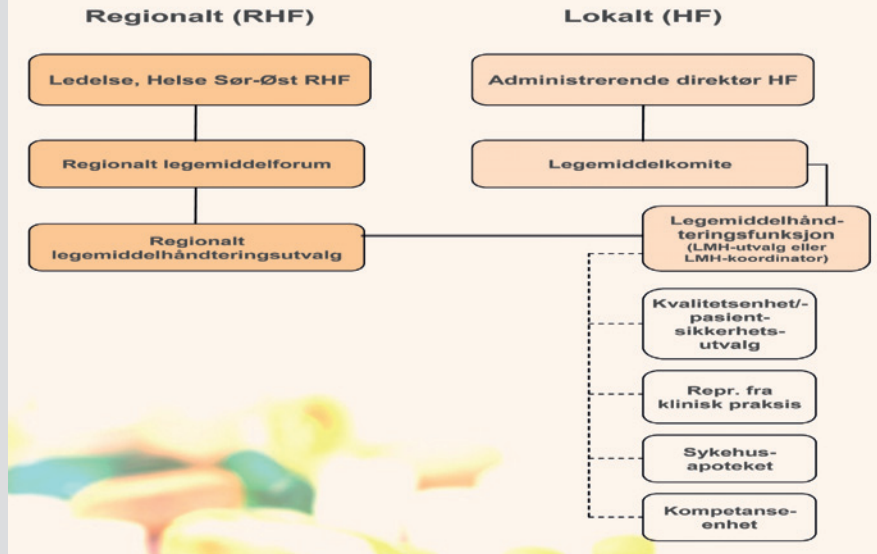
Regionalt (RHF)

Lokalt (HF)

Ledelse, Helse Sør-Øst RHF

Administrerende direktør HF

Regionalt legemiddelforum

Legemiddelkomite

Regionalt legemiddelhåndteringsutvalg

Legemiddelhåndteringsfunksjon (LMH-utvalg eller LMH-koordinator)

Kvalitetsenhet/-pasientsikkerhetsutvalg

Repr. fra klinisk praksis

Sykehusapoteket

Kompetanseenhet